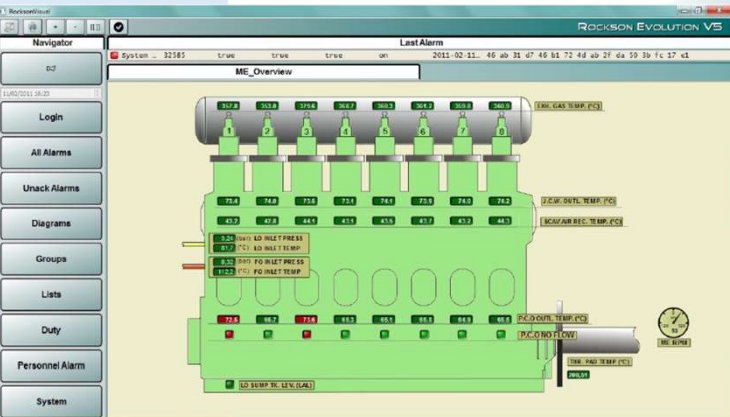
RocksonVisual

Rockson Evolution V5

Navigator

Last Alarm

System ... 32585 true true true on 2011-02-11... 46 ab 31 d7 46 b1 72 4d ab 2f da 39 3b fc 17 c1

ME_Overview

DJ

11/02/2011 16:23

Login

All Alarms

Unack Alarms

Diagrams

Groups

Lists

Duty

Personnel Alarm

System

357.8 353.8 379.6 366.7 360.3 361.3 359.8 360.9

EXH. GAS TEMP. (°C)

1 2 3 4 5 6 7 8

73.4 74.8 73.8 73.4 74.1 73.8 74.0 74.2

J.C.W. OUTL. TEMP. (°C)

43.2 42.8 44.1 43.4 43.5 43.7 43.2 44.3

SCAV.AIR REC. TEMP. (°C)

2.29 (bar) LO INLET PRESS

51.7 (°C) LO INLET TEMP

8.32 (bar) FO INLET PRESS

112.2 (°C) FO INLET TEMP

72.6 68.7 77.6 65.3 65.1 65.1 64.9 65.8

P.C.O OUTL. TEMP. (°C)

P.C.O NO FLOW

ME RPM

THR. PAD TEMP (°C)

200.51

LO SUMP TK. LEV. (LAL)